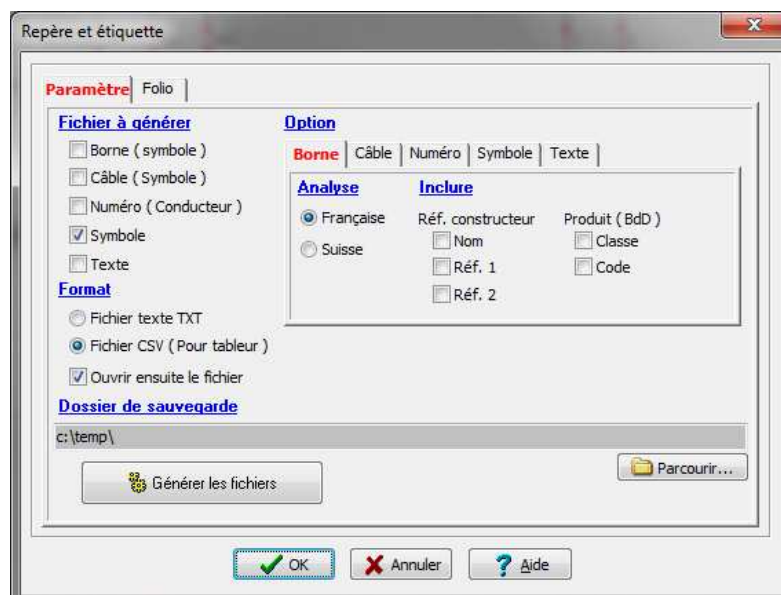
Repère et étiquette

Paramètre | Folio

Fichier à générer
Borne ( symbole )
Câble ( Symbole )
Numéro ( Conducteur )
Symbole
Texte

Format
Fichier texte TXT
Fichier CSV ( Pour tableur )
Ouvrir ensuite le fichier

Dossier de sauvegarde
c:\temp\

Option
Borne | Câble | Numéro | Symbole | Texte

Analyse
Française
Suisse

Inclure
Réf. constructeur
Nom
Réf. 1
Réf. 2

Produit ( BdD )
Classe
Code

Parcourir...

Générer les fichiers

OK
Annuler
Aide